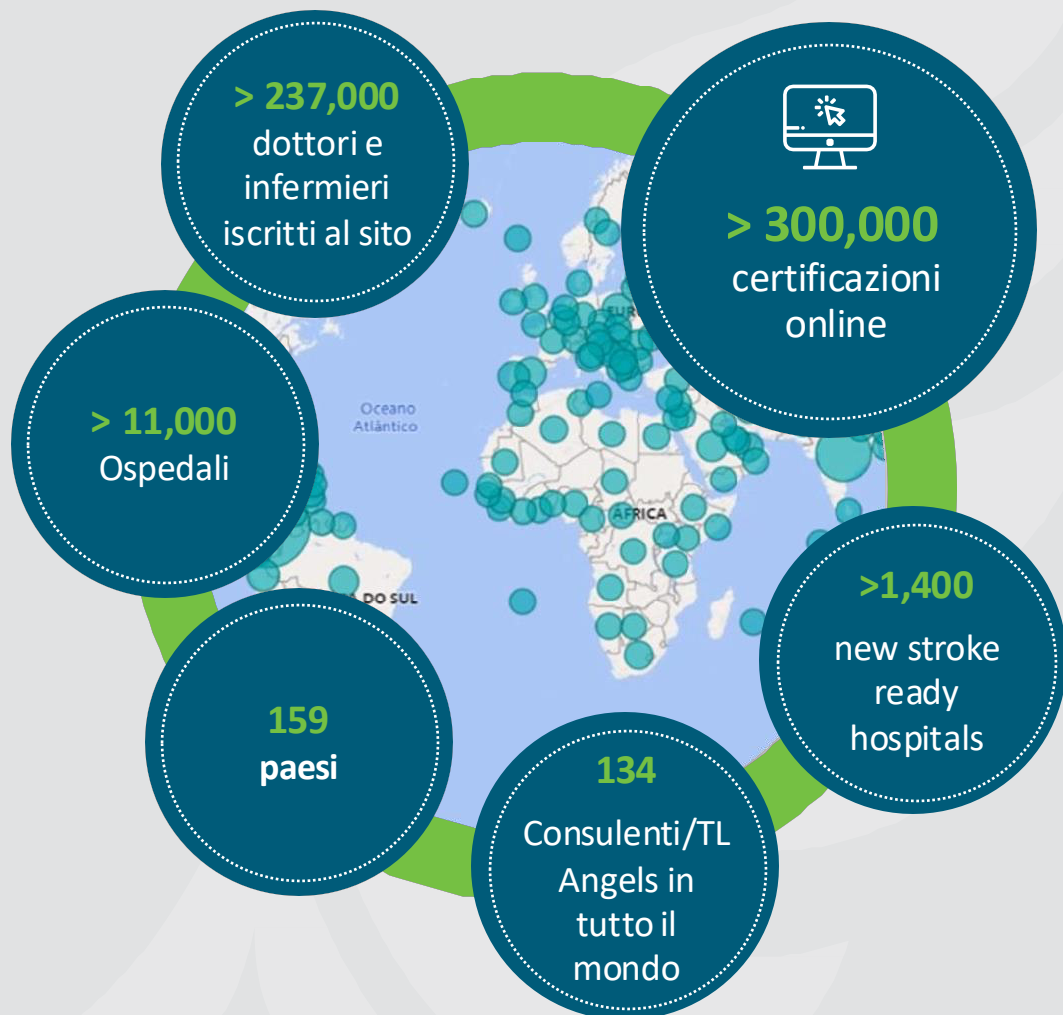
> 237,000
dottori e infermieri iscritti al sito

> 300,000
certificazioni online

> 11,000
Ospedali

Oceano Atlântico

EUR

ÁFRICA

DO SUL

>1,400
new stroke ready hospitals

159
paesi

134
Consulenti/TL Angels in tutto il mondo